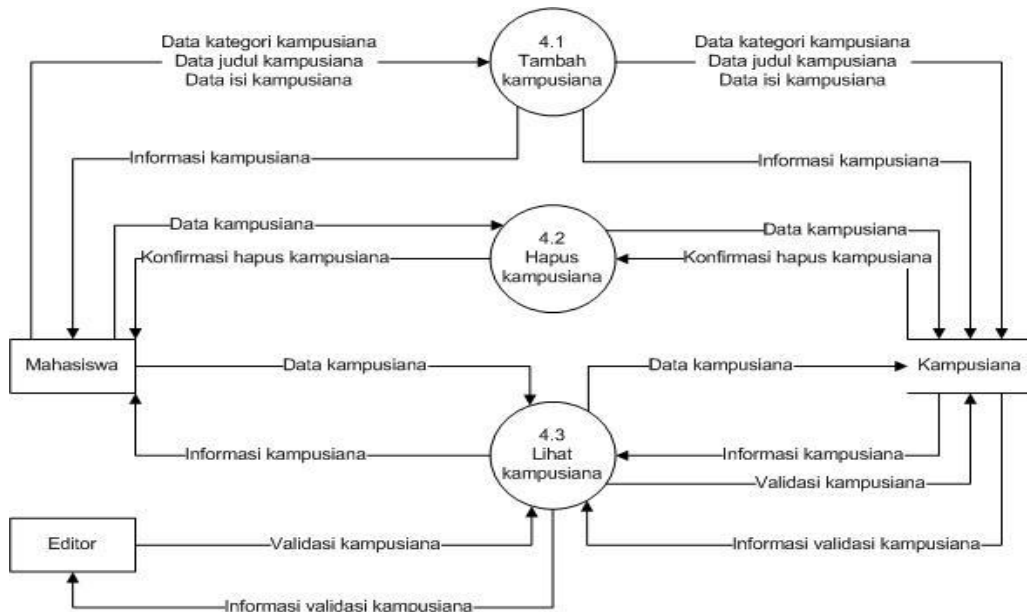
Data kategori kampusiana
Data judul kampusiana
Data isi kampusiana

4.1
Tambah
kampusiana

Data kategori kampusiana
Data judul kampusiana
Data isi kampusiana

Informasi kampusiana

Informasi kampusiana

Data kampusiana

4.2
Hapus
kampusiana

Data kampusiana

Konfirmasi hapus kampusiana

Konfirmasi hapus kampusiana

Mahasiswa

Data kampusiana

Data kampusiana

Kampusiana

4.3
Lihat
kampusiana

Informasi kampusiana

Informasi kampusiana

Validasi kampusiana

Editor

Validasi kampusiana

Informasi validasi kampusiana

Informasi validasi kampusiana